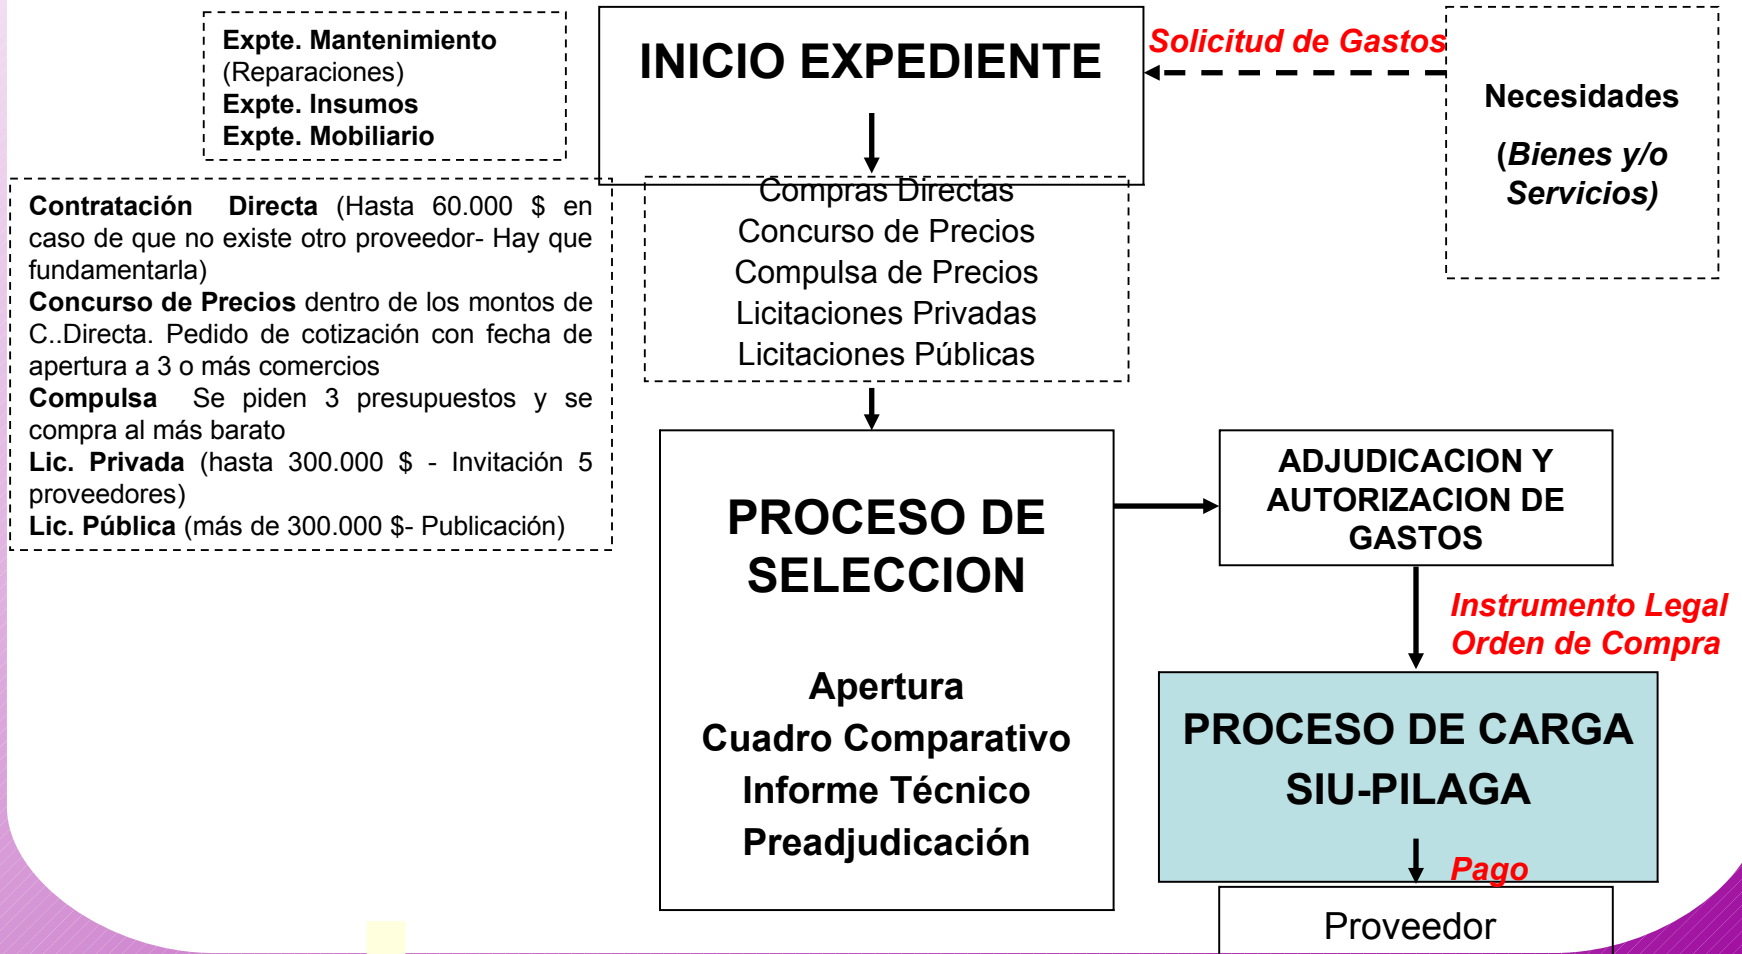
Expte. Mantenimiento (Reparaciones)
Expte. Insumos
Expte. Mobiliario

INICIO EXPEDIENTE

Solicitud de Gastos

Necesidades

(Bienes y/o Servicios)

Contratación Directa (Hasta 60.000 $ en caso de que no existe otro proveedor- Hay que fundamentarla)
Concurso de Precios dentro de los montos de C..Directa. Pedido de cotización con fecha de apertura a 3 o más comercios
Compulsa Se piden 3 presupuestos y se compra al más barato
Lic. Privada (hasta 300.000 $ - Invitación 5 proveedores)
Lic. Pública (más de 300.000 $- Publicación)

Compras Directas
Concurso de Precios
Compulsa de Precios
Licitaciones Privadas
Licitaciones Públicas

PROCESO DE SELECCION

Apertura
Cuadro Comparativo
Informe Técnico
Preadjudicación

ADJUDICACION Y AUTORIZACION DE GASTOS

Instrumento Legal
Orden de Compra

PROCESO DE CARGA SIU-PILAGA

Pago

Proveedor